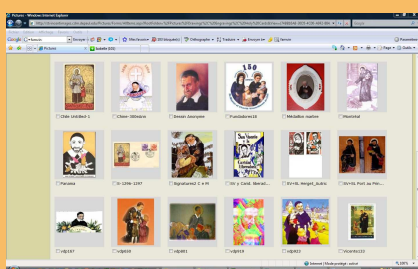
Pictures - Windows Internet Explorer

Google

Pictures

Chile Untitled-1
Chine-Gbledore
Dessin Anonyme
Fundadores16
Médaillon routine
Mauristal

Panama
Sr-1996-1247
Signatures2 C e M
Str y Card. liberal...
Str-St. Wegell_Autre
Str-St. Port au Prin...

vdp107
vdp509
vdp401
vdp919
vdp922
Vicente133

Internet | Mode protégé : activé
100%